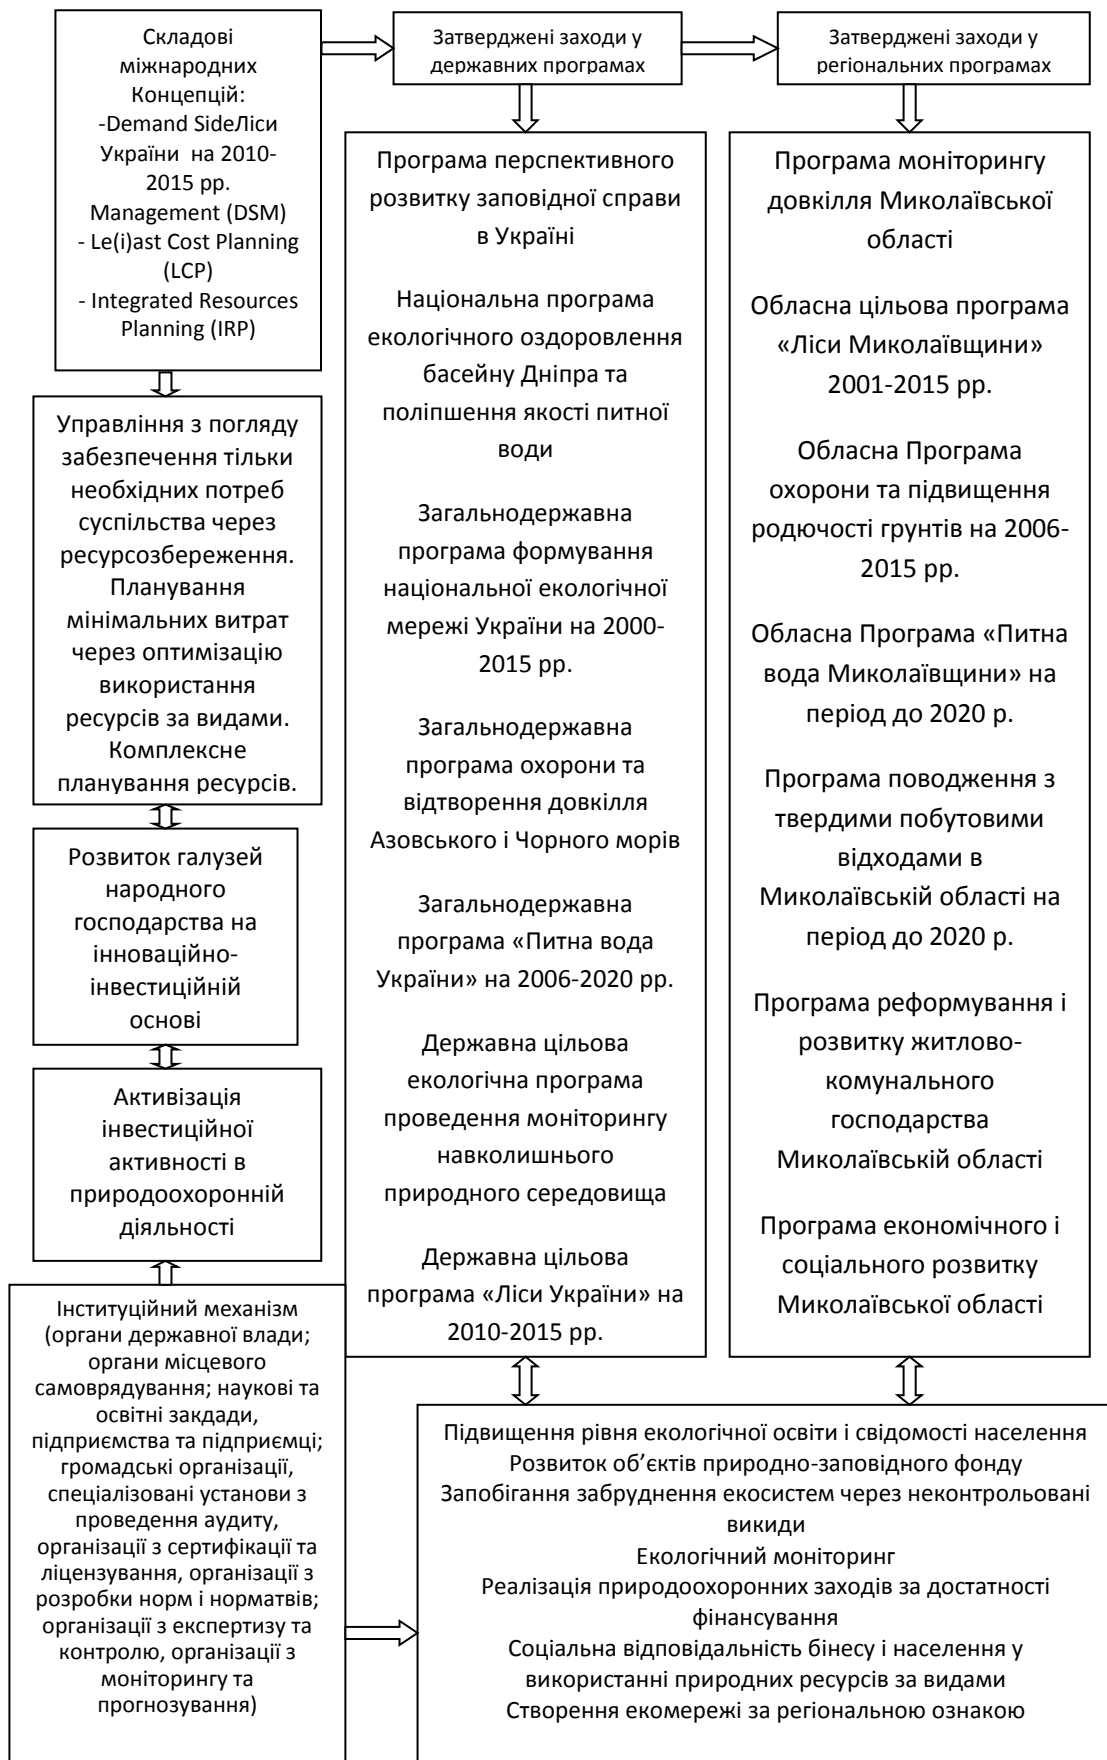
Складові міжнародних Концепцій:
-Demand SideЛіси України на 2010-2015 рр.
Management (DSM)
- Le(i)ast Cost Planning (LCP)
- Integrated Resources Planning (IRP)

Затверджені заходи у державних програмах

Затверджені заходи у регіональних програмах

Управління з погляду забезпечення тільки необхідних потреб суспільства через ресурсозбереження. Планування мінімальних витрат через оптимізацію використання ресурсів за видами. Комплексне планування ресурсів.

Розвиток галузей народного господарства на інноваційно-інвестиційній основі

Активізація інвестиційної активності в природоохоронній діяльності

Інституційний механізм (органи державної влади; органи місцевого самоврядування; наукові та освітні закдади, підприємства та підприємці; громадські організації, спеціалізовані установи з проведення аудиту, організації з сертифікації та ліцензування, організації з розробки норм і нормативів; організації з експертизу та контролю, організації з моніторингу та прогнозування)

Програма перспективного розвитку заповідної справи в Україні

Національна програма екологічного оздоровлення басейну Дніпра та поліпшення якості питної води

Загальнодержавна програма формування національної екологічної мережі України на 2000-2015 рр.

Загальнодержавна програма охорони та відтворення довкілля Азовського і Чорного морів

Загальнодержавна програма «Питна вода України» на 2006-2020 рр.

Державна цільова екологічна програма проведення моніторингу навколишнього природного середовища

Державна цільова програма «Ліси України» на 2010-2015 рр.

Програма моніторингу довкілля Миколаївської області

Обласна цільова програма «Ліси Миколаївщини» 2001-2015 рр.

Обласна Програма охорони та підвищення родючості грунтів на 2006-2015 рр.

Обласна Програма «Питна вода Миколаївщини» на період до 2020 р.

Програма поводження з твердими побутовими відходами в Миколаївській області на період до 2020 р.

Програма реформування і розвитку житлово-комунального господарства Миколаївській області

Програма економічного і соціального розвитку Миколаївської області

Підвищення рівня екологічної освіти і свідомості населення
Розвиток об'єктів природно-заповідного фонду
Запобігання забруднення екосистем через неконтрольовані викиди
Екологічний моніторинг
Реалізація природоохоронних заходів за достатності фінансування
Соціальна відповідальність бінесу і населення у використанні природних ресурсів за видами
Створення екомережі за регіональною ознакою